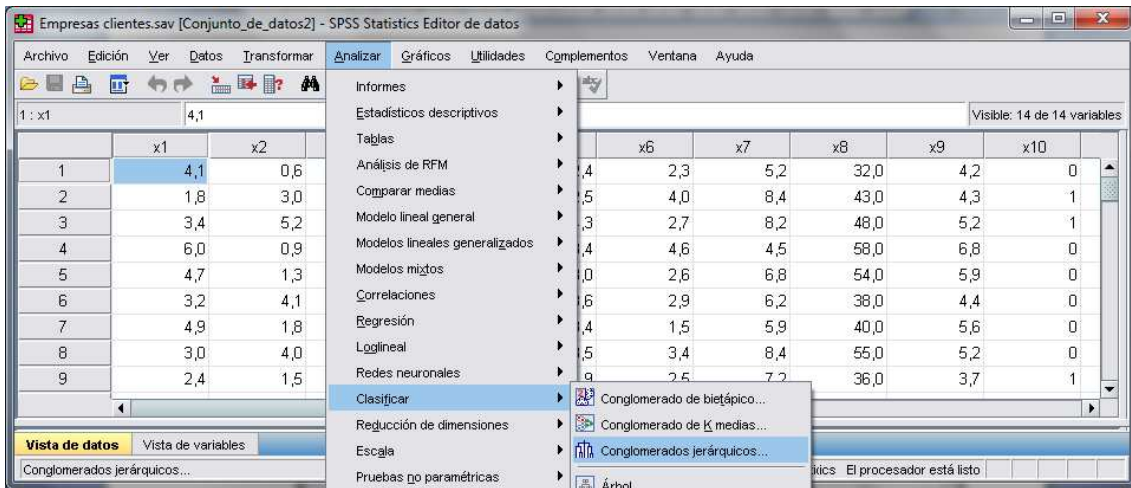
Empresas clientes.sav [Conjunto_de_datos2] - SPSS Statistics Editor de datos

Archivo Edición Ver Datos Transformar Analizar Gráficos Utilidades Complementos Ventana Ayuda

1 : x1 4,1

Visible: 14 de 14 variables

| | x1 | x2 | | x6 | x7 | x8 | x9 | x10 |
|---|---|---|---|---|---|---|---|---|
| 1 | 4,1 | 0,6 | ,4 | 2,3 | 5,2 | 32,0 | 4,2 | 0 |
| 2 | 1,8 | 3,0 | ,5 | 4,0 | 8,4 | 43,0 | 4,3 | 1 |
| 3 | 3,4 | 5,2 | ,3 | 2,7 | 8,2 | 48,0 | 5,2 | 1 |
| 4 | 6,0 | 0,9 | ,4 | 4,6 | 4,5 | 58,0 | 6,8 | 0 |
| 5 | 4,7 | 1,3 | ,0 | 2,6 | 6,8 | 54,0 | 5,9 | 0 |
| 6 | 3,2 | 4,1 | ,6 | 2,9 | 6,2 | 38,0 | 4,4 | 0 |
| 7 | 4,9 | 1,8 | ,4 | 1,5 | 5,9 | 40,0 | 5,6 | 0 |
| 8 | 3,0 | 4,0 | ,5 | 3,4 | 8,4 | 55,0 | 5,2 | 0 |
| 9 | 2,4 | 1,5 | ,9 | 2,5 | 7,2 | 36,0 | 3,7 | 1 |

Informes
Estadísticos descriptivos
Tablas
Análisis de RFM
Comparar medias
Modelo lineal general
Modelos lineales generalizados
Modelos mixtos
Correlaciones
Regresión
Loglineal
Redes neuronales
Clasificar
Reducción de dimensiones
Escala
Pruebas no paramétricas

Conglomerado de bietápico...
Conglomerado de K medias...
Conglomerados jerárquicos...
Árbol

Vista de datos Vista de variables

Conglomerados jerárquicos...

ticos El procesador está listo